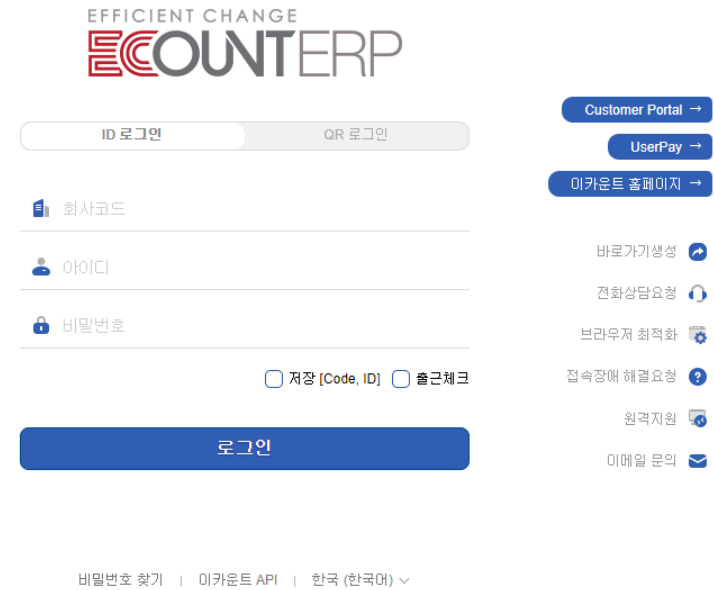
EFFICIENT CHANGE
ECOUNTERP

Customer Portal →
UserPay →
이카운트 홈페이지 →

ID 로그인
QR 로그인

회사코드
아이디
비밀번호

저장 [Code, ID]
출근체크

로그인

바로가기생성
전화상담요청
브라우저 최적화
접속장애 해결요청
원격지원
이메일 문의

비밀번호 찾기 | 이카운트 API | 한국 (한국어)